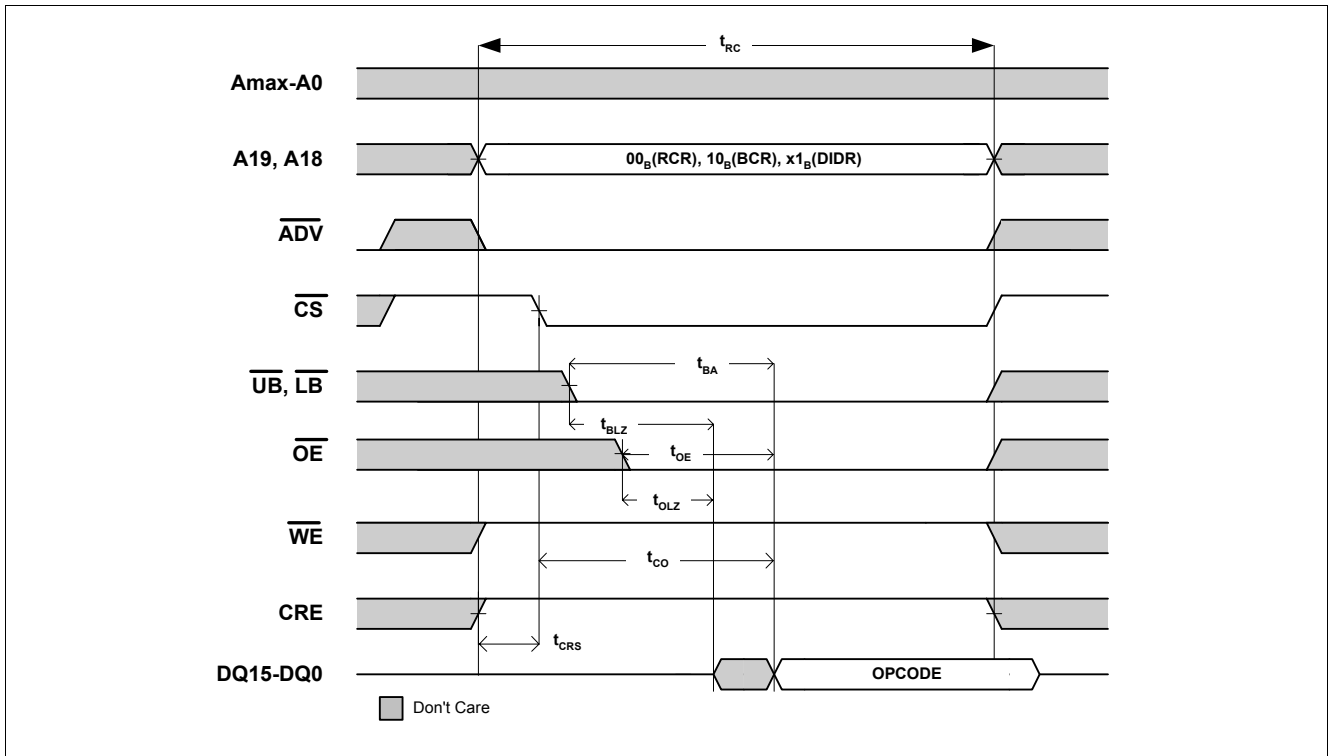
$t_{RC}$

Amax-A0

A19, A18

$00_B$(RCR), $10_B$(BCR), $x1_B$(DIDR)

$\overline{ADV}$

$\overline{CS}$

$\overline{UB}$, $\overline{LB}$

$t_{BA}$

$t_{BLZ}$

$\overline{OE}$

$t_{OE}$

$t_{OLZ}$

$\overline{WE}$

$t_{CO}$

CRE

$t_{CRS}$

DQ15-DQ0

OPCODE

Don't Care